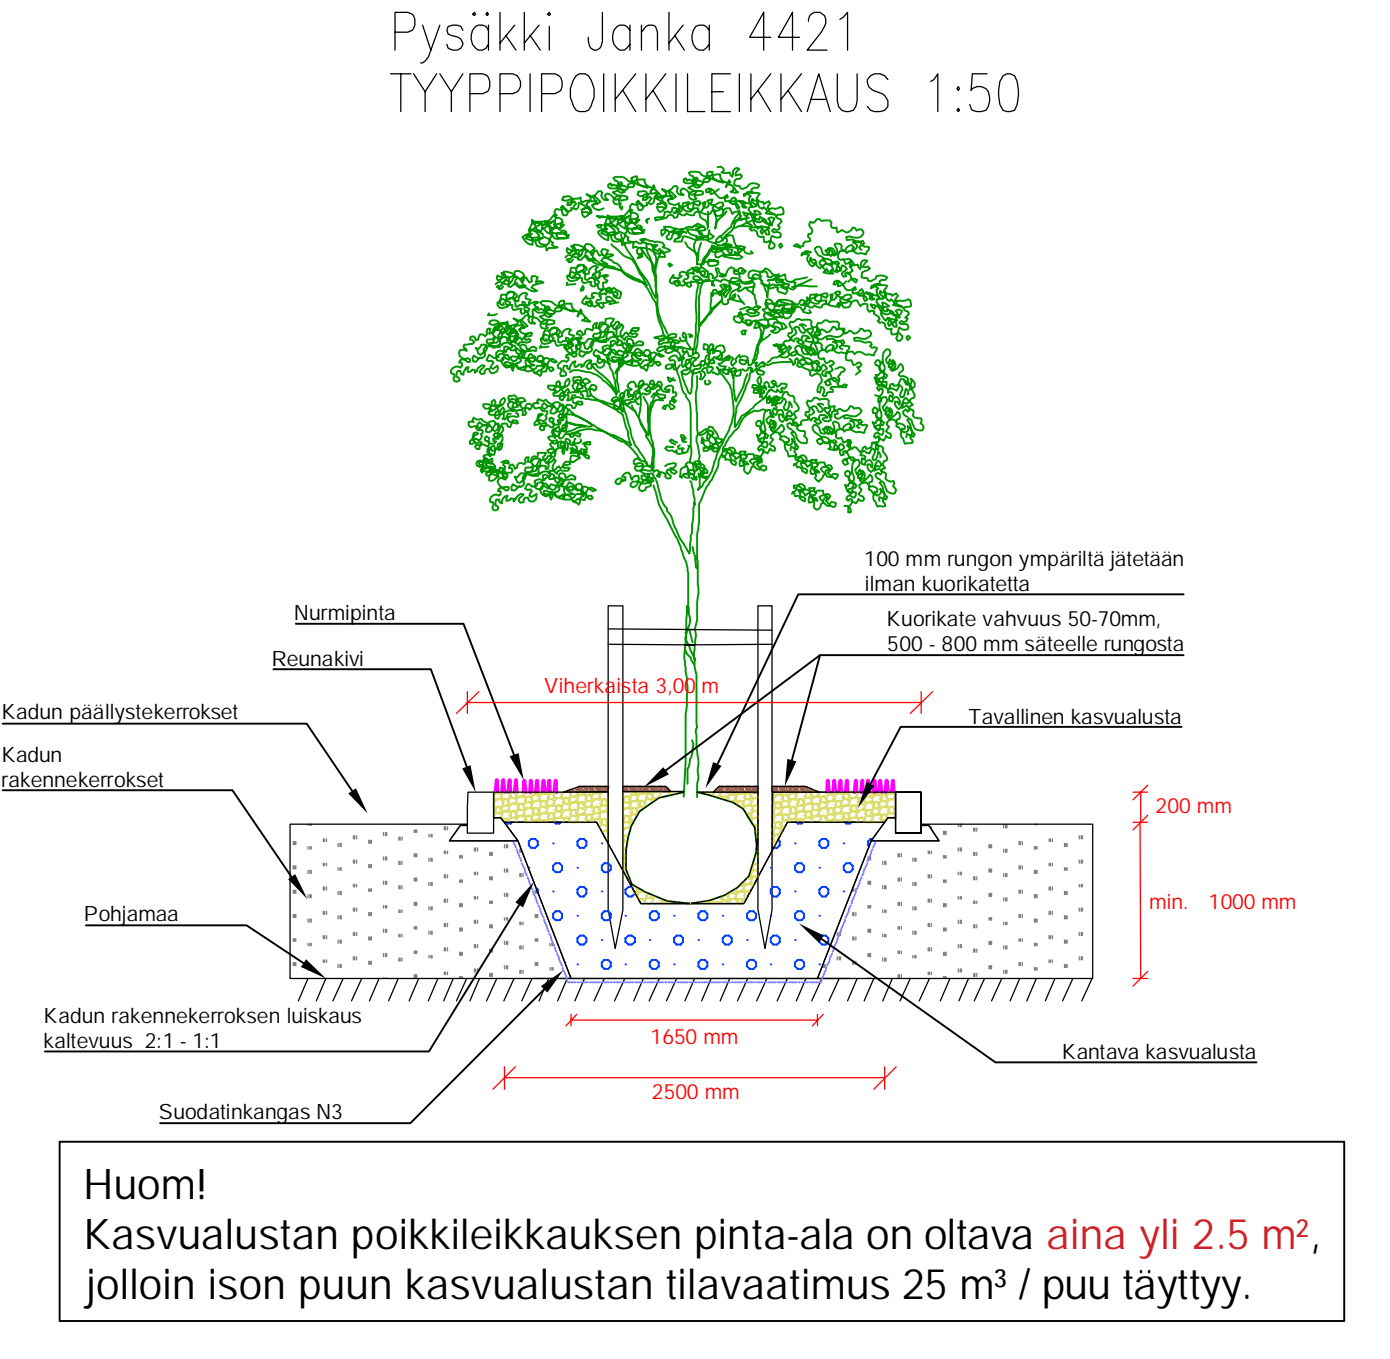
Pysäkki Janka 4421
TYYPPIPOIKKILEIKKAUS 1:50

100 mm rungon ympäriltä jätetään ilman kuorikatetta

Kuorikate vahvuus 50-70mm, 500 - 800 mm säteelle rungosta

Nurmipinta

Reunakivi

Viherkaista 3,00 m

Kadun päällystekerrokset

Tavallinen kasvualusta

Kadun rakennekerrokset

200 mm

min. 1000 mm

Pohjamaa

Kadun rakennekerroksen luiskaus kaltevuus 2:1 - 1:1

1650 mm

Kantava kasvualusta

2500 mm

Suodatinkangas N3

Huom!
Kasvualustan poikkileikkauksen pinta-ala on oltava aina yli 2.5 m², jolloin ison puun kasvualustan tilavaatimus 25 m³ / puu täyttyy.